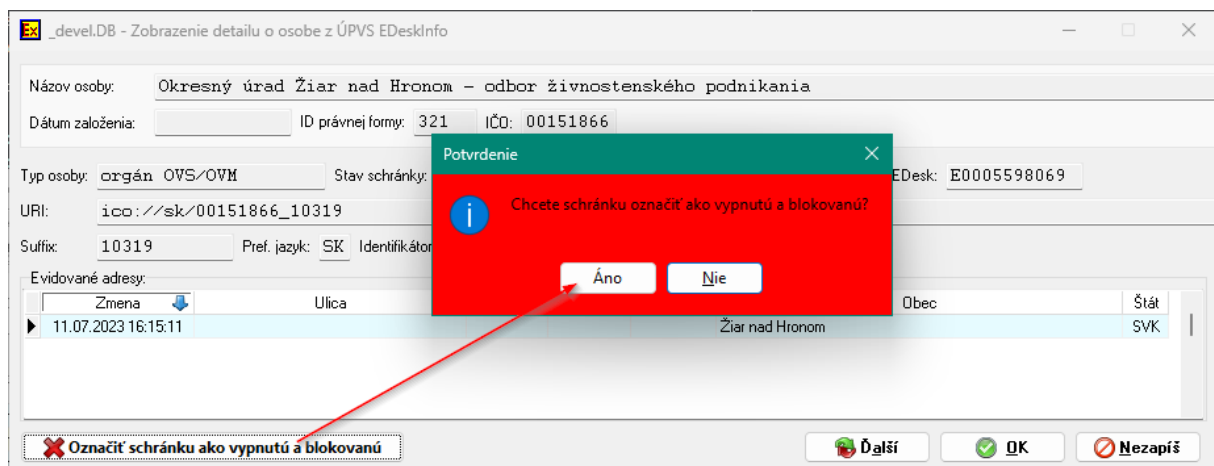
_devel.DB - Zobrazenie detailu o osobe z ÚPVS EDeskInfo

Názov osoby: Okresný úrad Žiar nad Hronom - odbor živnostenského podnikania

Dátum založenia: ID právnej formy: 321 IČO: 00151866

Typ osoby: orgán OVS/OVM Stav schránky: EDesk: E0005598069

URI: ico://sk/00151866_10319

Suffix: 10319 Pref. jazyk: SK Identifikátor

Evidované adresy:

| Zmena | Ulica | Obec | Štát |
|---|---|---|---|
| 11.07.2023 16:15:11 | | Žiar nad Hronom | SVK |

Potvrdenie

Chcete schránku označiť ako vypnutú a blokovanú?

Áno Nie

Označiť schránku ako vypnutú a blokovanú

Ďalší OK Nezapíš